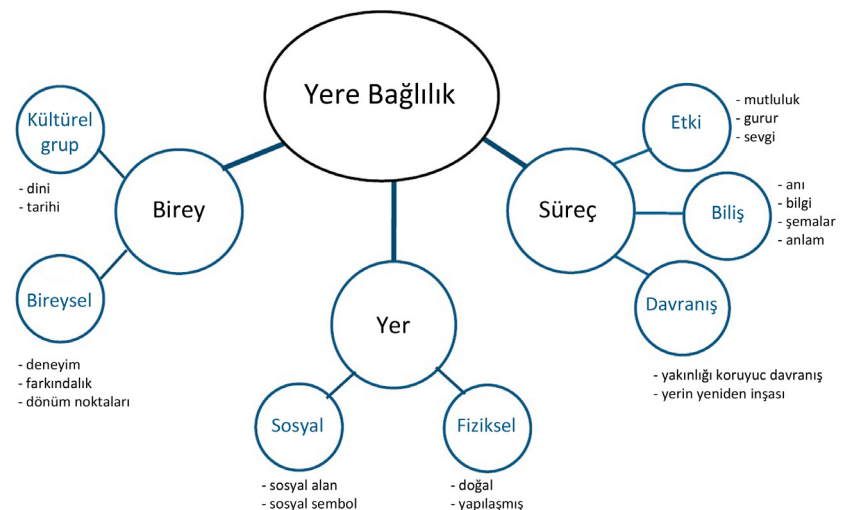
Yere Bağlılık

Kültürel grup
- dini
- tarihi

Birey

Bireysel
- deneyim
- farkındalık
- dönüm noktaları

Yer

Sosyal
- sosyal alan
- sosyal sembol

Fiziksel
- doğal
- yapılaşmış

Süreç

Etki
- mutluluk
- gurur
- sevgi

Biliş
- anı
- bilgi
- şemalar
- anlam

Davranış
- yakınlığı koruyuc davranış
- yerin yeniden inşası